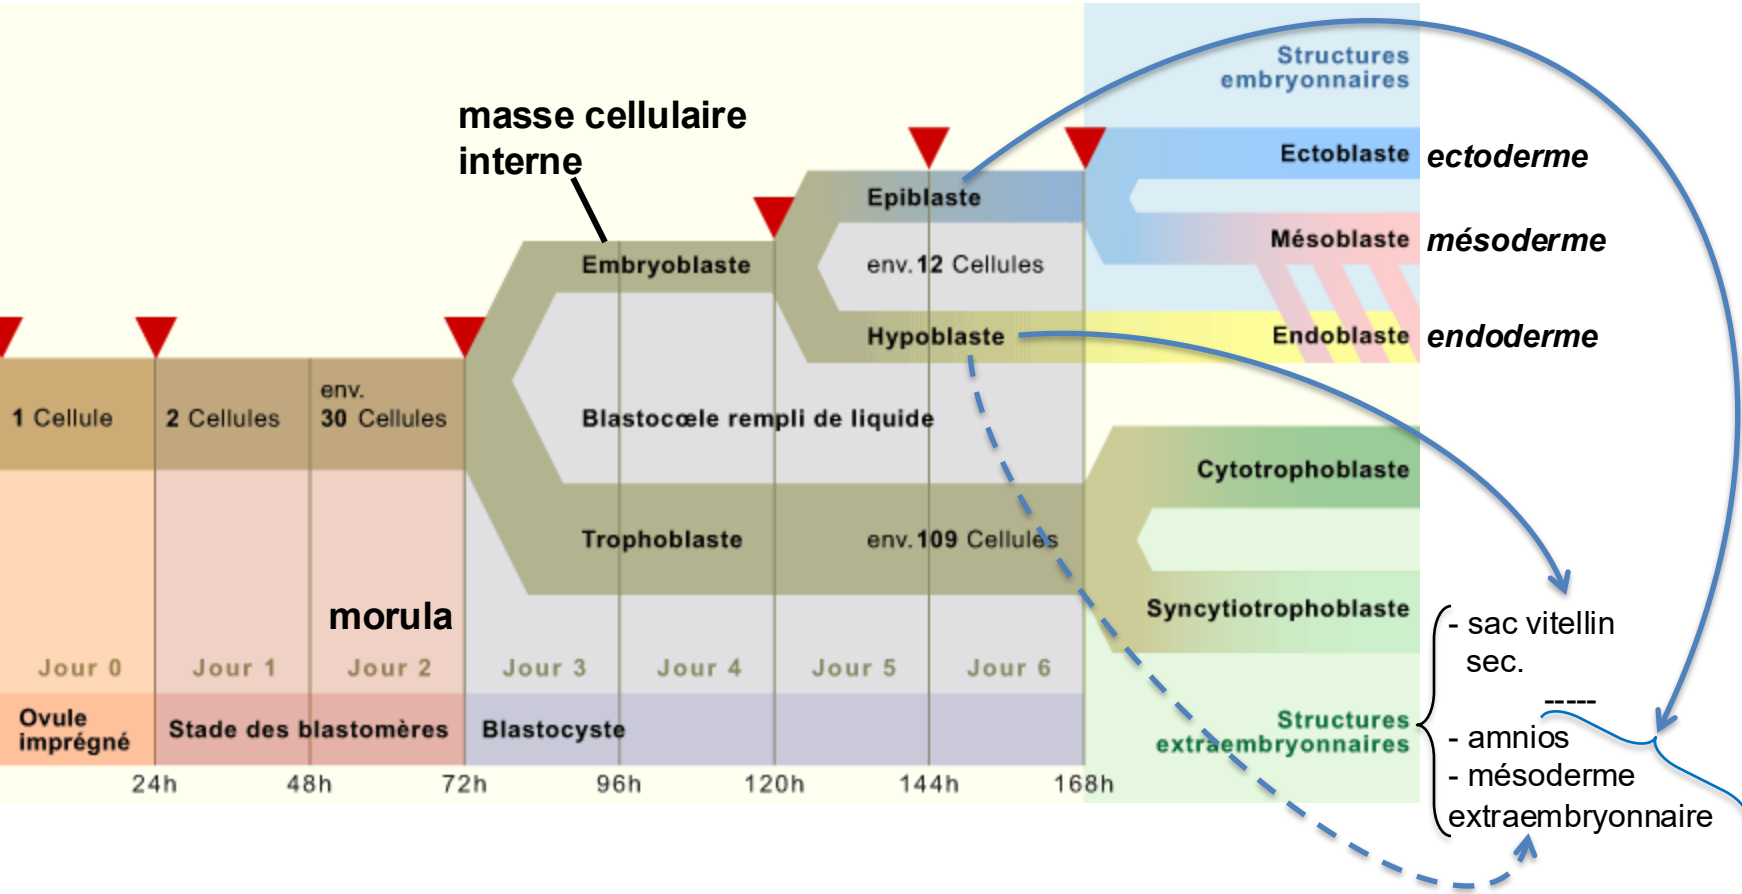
Structures embryonnaires

masse cellulaire interne

Ectoblaste ectoderme

Epiblaste

Embryoblaste

env. 12 Cellules

Mésoblaste mésoderme

Hypoblaste

Endoblaste endoderme

1 Cellule

2 Cellules

env. 30 Cellules

Blastocœle rempli de liquide

Cytotrophoblaste

Trophoblaste

env. 109 Cellules

Syncytiotrophoblaste

morula

- sac vitellin sec.

-----

Jour 0 Jour 1 Jour 2 Jour 3 Jour 4 Jour 5 Jour 6

Structures extraembryonnaires

- amnios

- mésoderme extraembryonnaire

Ovule imprégné

Stade des blastomères

Blastocyste

24h 48h 72h 96h 120h 144h 168h